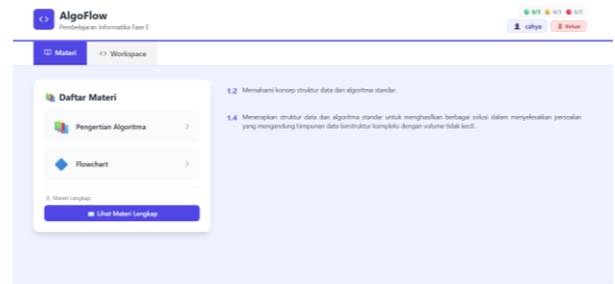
AlgoFlow
Pembelajaran Informatika Fase E

0/3 0/3 0/3

cahya Keluar

Materi
Workspace

Daftar Materi

Pengertian Algoritma

Flowchart

Materi Lengkap:

Lihat Materi Lengkap

1.2 Memahami konsep struktur data dan algoritma standar.

1.4 Menerapkan struktur data dan algoritma standar untuk menghasilkan berbagai solusi dalam menyelesaikan persoalan yang mengandung himpunan data berstruktur kompleks dengan volume tidak kecil.